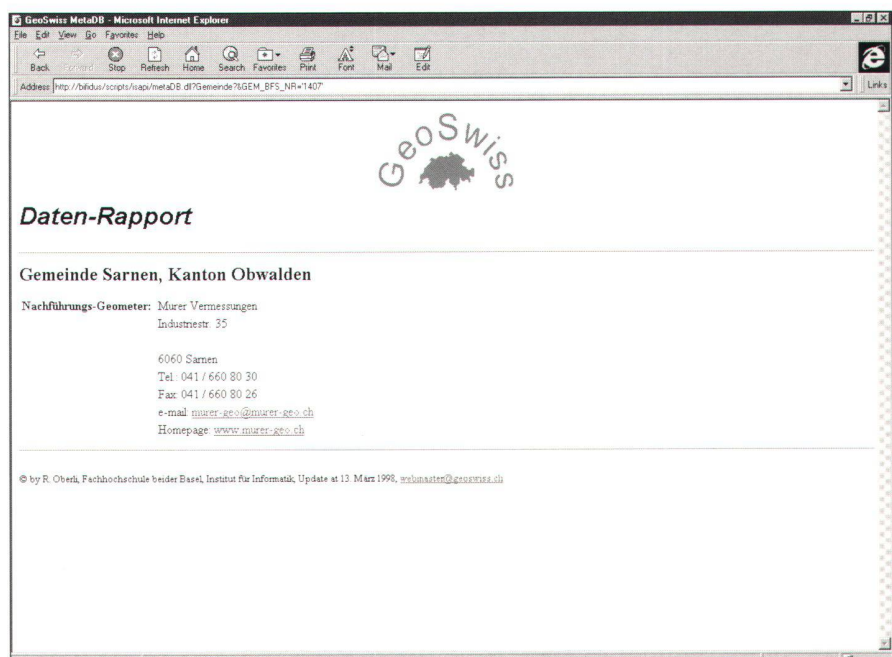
GeoSwiss MetaDB - Microsoft Internet Explorer

File Edit View Go Favorites Help

Back Forward Stop Refresh Home Search Favorites Print Font Mail Edit

Address http://bilidus/scripts/isapi/metaDB.dll?Gemeinde?&GEM_BFS_NR='1407'

Links

GeoSwiss

Daten-Rapport

Gemeinde Sarnen, Kanton Obwalden

Nachführungs-Geometer: Murer Vermessungen
Industriestr. 35

6060 Sarnen
Tel.: 041 / 660 80 30
Fax: 041 / 660 80 26
e-mail: murer-geo@murer-geo.ch
Homepage: www.murer-geo.ch

© by R. Oberli, Fachhochschule beider Basel, Institut für Informatik, Update at 13. März 1998, webmaster@geoswiss.ch